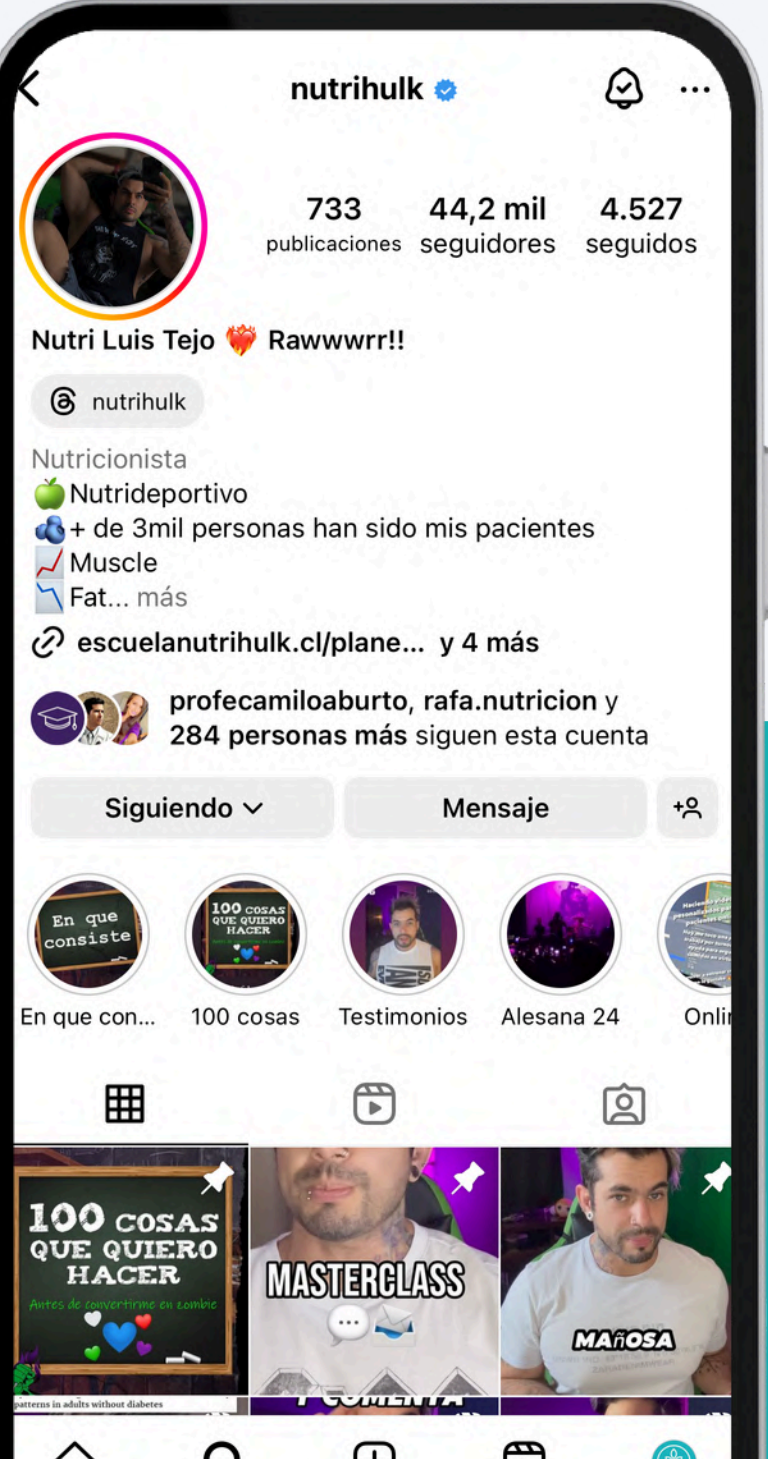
nutrihulk

733 publicaciones 44,2 mil seguidores 4.527 seguidos

Nutri Luis Tejo ❤️‍🔥 Rawwwrr!!

nutrihulk

Nutricionista
🍏Nutrideportivo
🫐+ de 3mil personas han sido mis pacientes
📈Muscle
📉Fat... más

escuelanutrihulk.cl/plane... y 4 más

profecamiloaburto, rafa.nutricion y 284 personas más siguen esta cuenta

Siguiendo

Mensaje

En que consiste

En que con...

100 COSAS QUE QUIERO HACER

100 cosas

Testimonios

Alesana 24

Onli

100 COSAS QUE QUIERO HACER
Antes de convertirme en zombie

patterns in adults without diabetes

MASTERCLASS

MAÑOSA